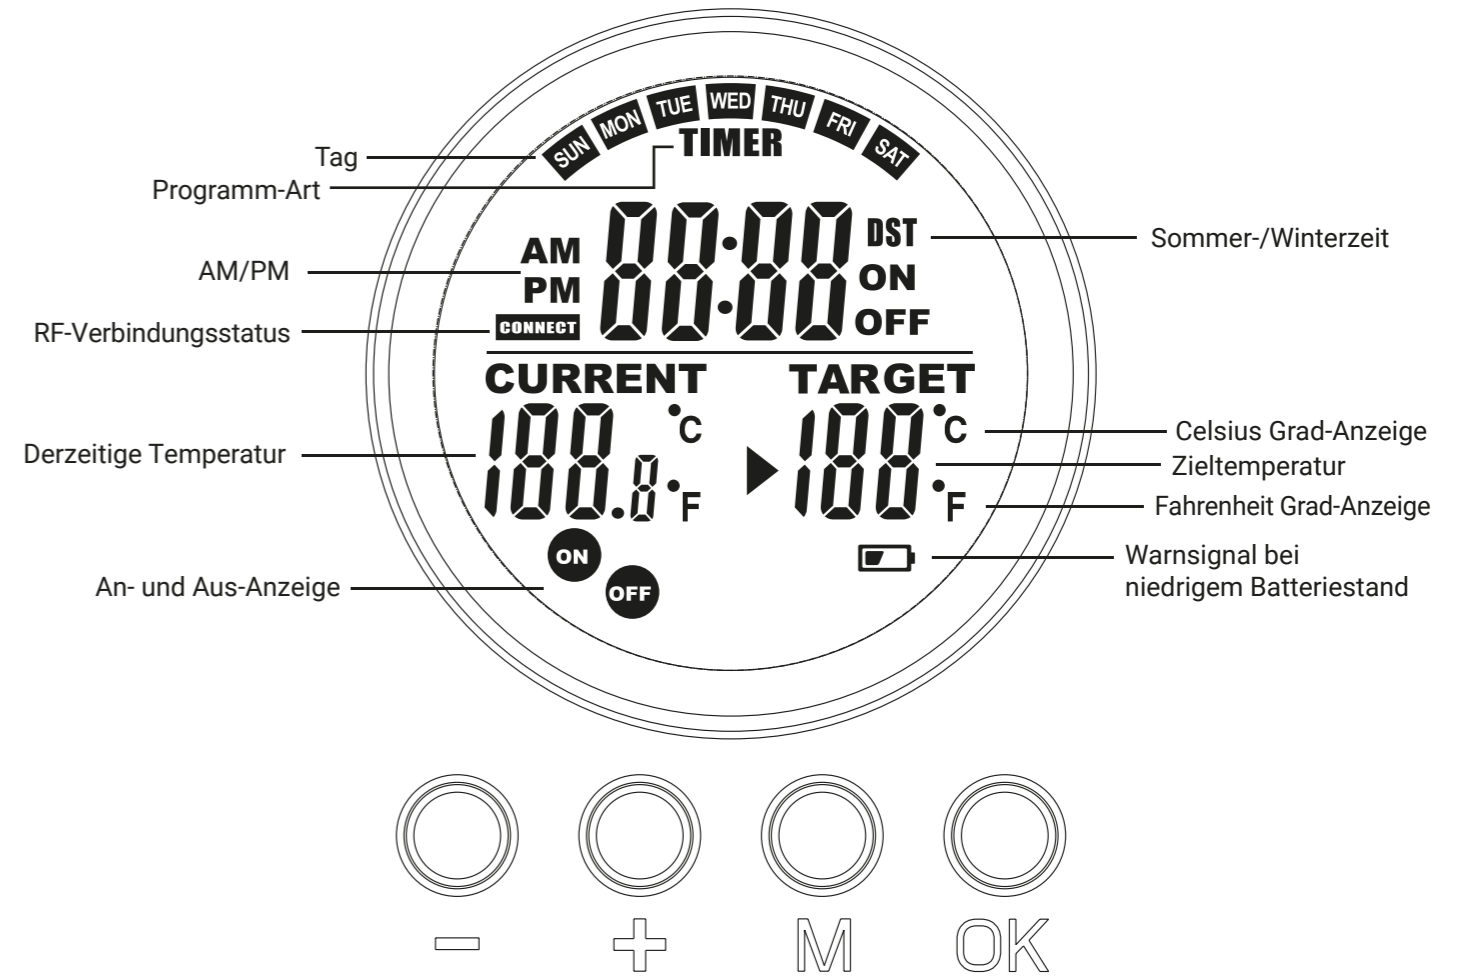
SUN MON TUE WED THU FRI SAT

Tag

TIMER

Programm-Art

AM

PM

88:88

DST

ON

OFF

Sommer-/Winterzeit

AM/PM

CONNECT

RF-Verbindungsstatus

CURRENT

TARGET

188.8 °C °F

188 °C °F

Derzeitige Temperatur

Celsius Grad-Anzeige

Zieltemperatur

Fahrenheit Grad-Anzeige

ON

OFF

An- und Aus-Anzeige

Warnsignal bei niedrigem Batteriestand

—

+

M

OK